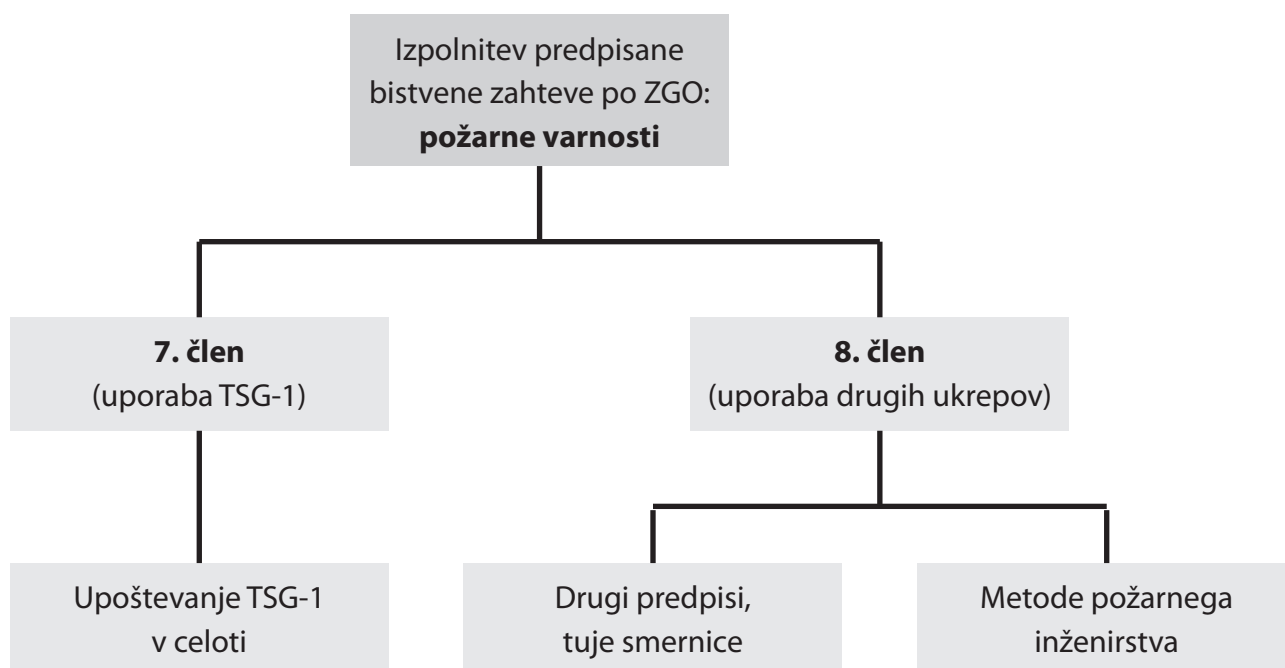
Izpolnitev predpisane bistvene zahteve po ZGO:
**požarne varnosti**

**7. člen**
(uporaba TSG-1)

**8. člen**
(uporaba drugih ukrepov)

Upoštevanje TSG-1 v celoti

Drugi predpisi, tuje smernice

Metode požarnega inženirstva